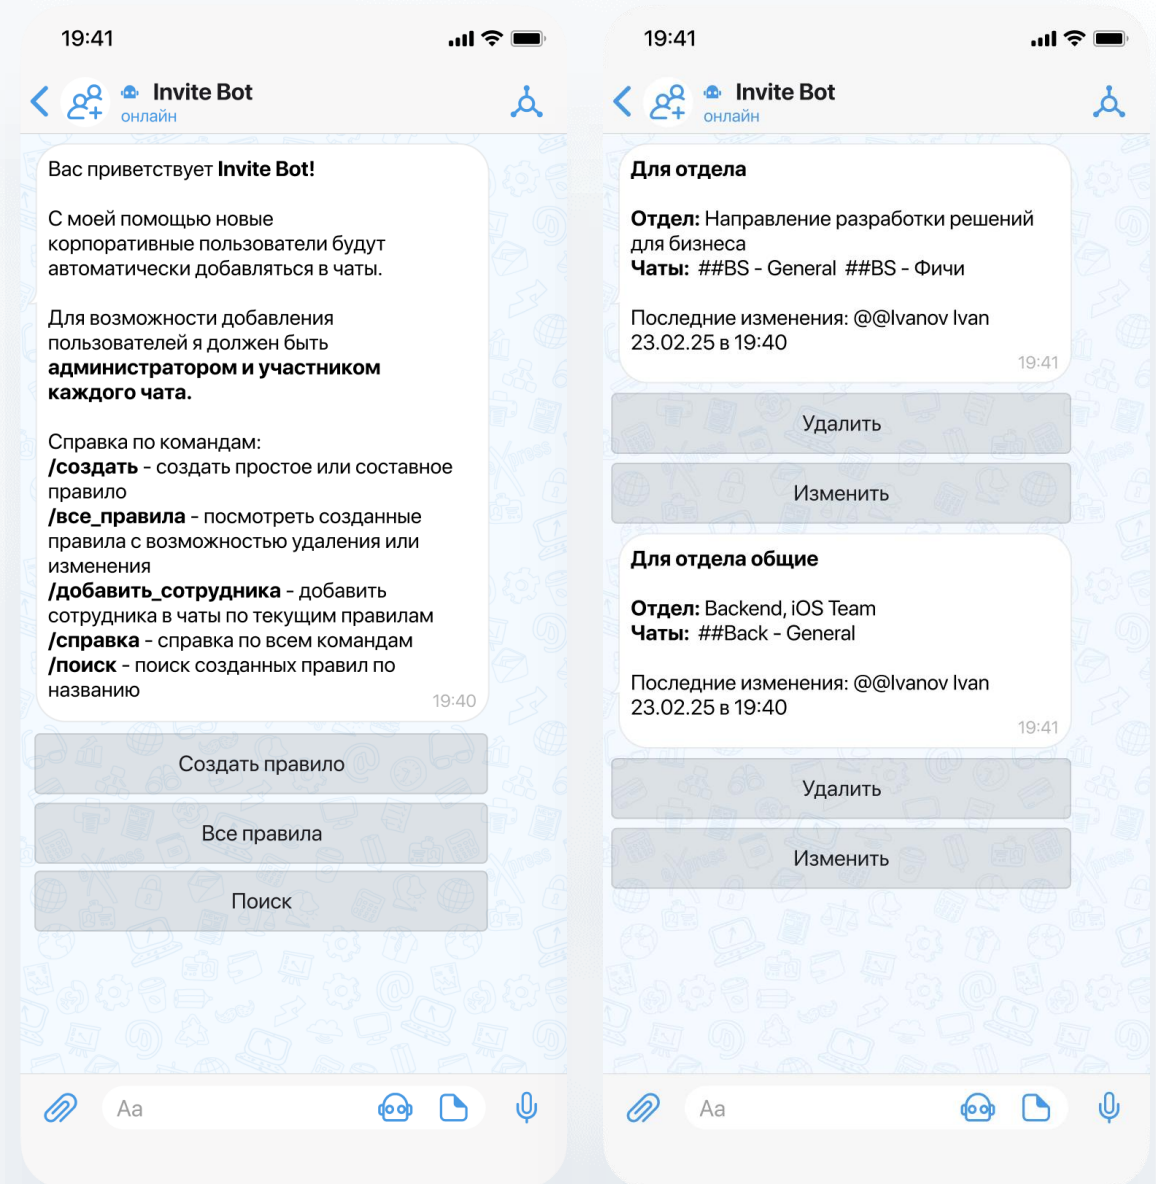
19:41

Invite Bot
онлайн

Вас приветствует Invite Bot!

С моей помощью новые корпоративные пользователи будут автоматически добавляться в чаты.

Для возможности добавления пользователей я должен быть администратором и участником каждого чата.

Справка по командам:
/создать - создать простое или составное правило
/все_правила - посмотреть созданные правила с возможностью удаления или изменения
/добавить_сотрудника - добавить сотрудника в чаты по текущим правилам
/справка - справка по всем командам
/поиск - поиск созданных правил по названию
19:40

Создать правило

Все правила

Поиск

Аа

19:41

Invite Bot
онлайн

Для отдела

Отдел: Направление разработки решений для бизнеса
Чаты: ##BS - General ##BS - Фичи

Последние изменения: @@Ivanov Ivan 23.02.25 в 19:40
19:41

Удалить

Изменить

Для отдела общие

Отдел: Backend, iOS Team
Чаты: ##Back - General

Последние изменения: @@Ivanov Ivan 23.02.25 в 19:40
19:41

Удалить

Изменить

Аа